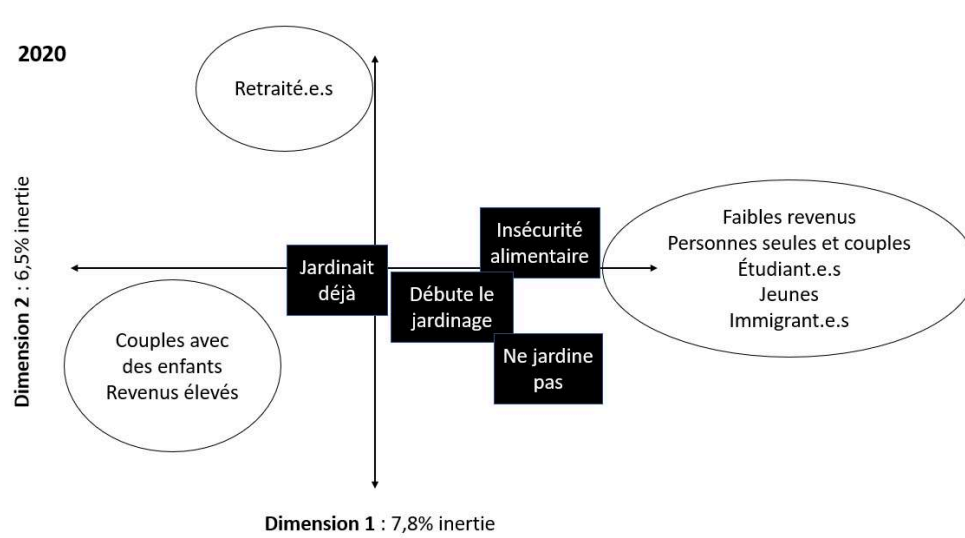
2020

Retraité.e.s

Dimension 2 : 6,5% inertie

Insécurité alimentaire

Faibles revenus
Personnes seules et couples
Étudiant.e.s
Jeunes
Immigrant.e.s

Jardinait déjà

Débute le jardinage

Couples avec des enfants
Revenus élevés

Ne jardine pas

Dimension 1 : 7,8% inertie